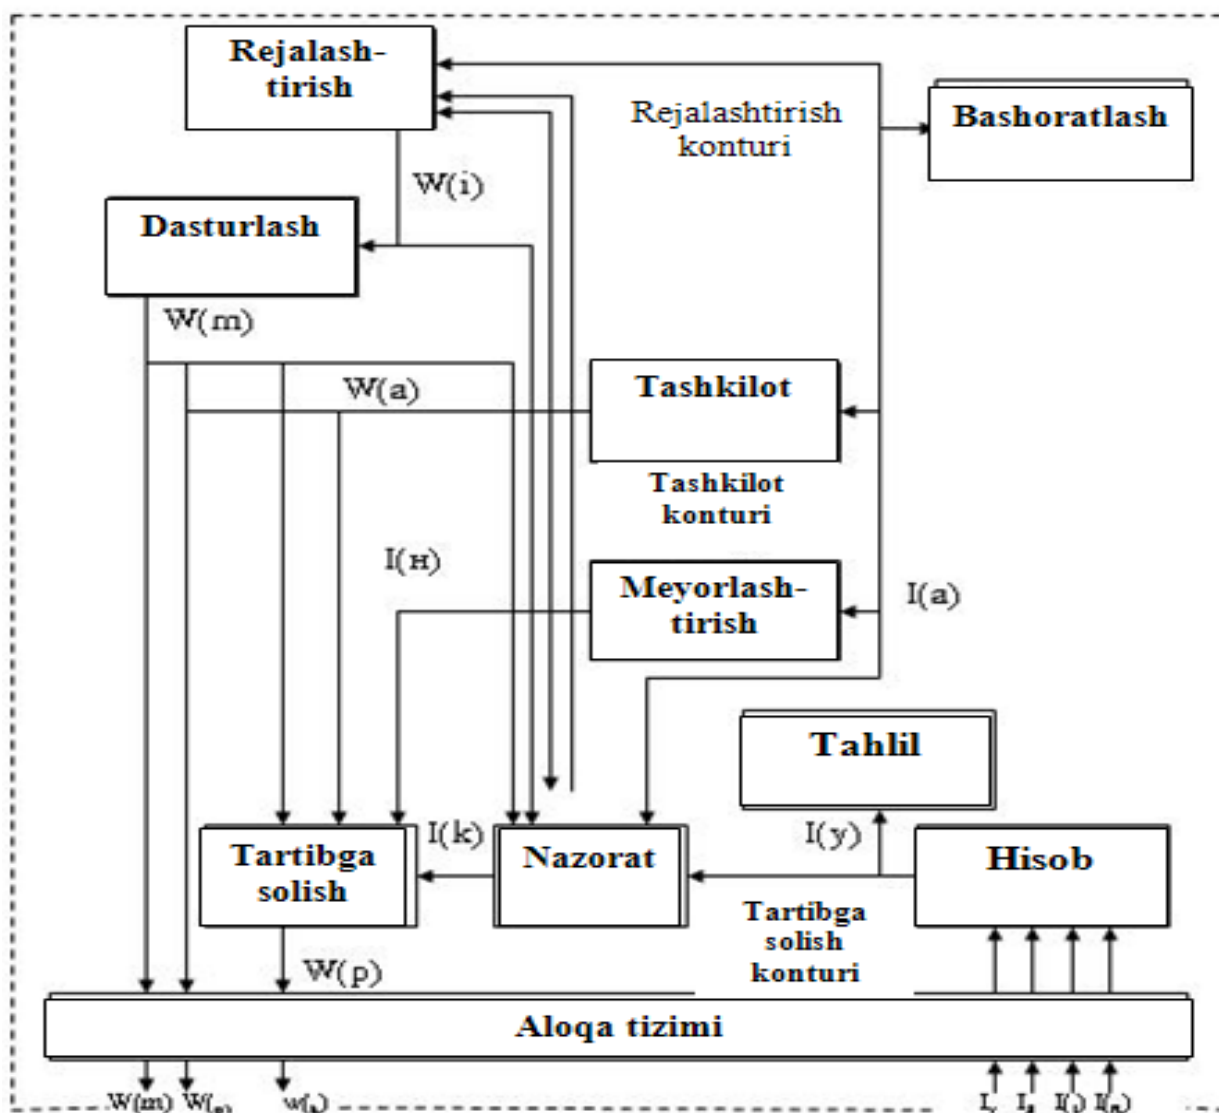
Rejalashtirish

Rejalashtirish konturi

Bashoratlash

W(i)

Dasturlash

W(m)

W(a)

Tashkilot

Tashkilot konturi

I(н)

Meyorlashtirish

I(a)

Tahlil

I(k)

I(y)

Tartibga solish

Nazorat

Hisob

Tartibga solish konturi

W(p)

Aloqa tizimi

W(m) W(a) W(p)

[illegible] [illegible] I(i) I(a)